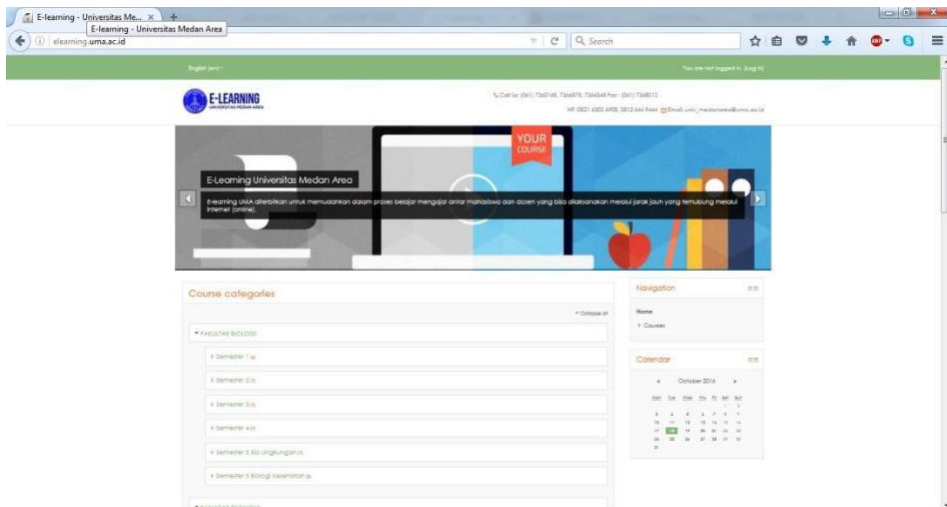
E-learning - Universitas Me... ×
E-learning - Universitas Medan Area
elearning.uma.ac.id
Search

English (en)
You are not logged in. (Log in)

E-LEARNING
UNIVERSITAS MEDAN AREA

Call Us: (061) 7366781, 7366878, 7364348 Fax : (061) 7368012
HP. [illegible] Email: univ_medanarea@uma.ac.id

YOUR COURSE

E-Learning Universitas Medan Area

E-learning UMA diterbitkan untuk memudahkan dalam proses belajar mengajar antar mahasiswa dan dosen yang bisa dilaksanakan melalui jarak jauh yang terhubung melalui internet (online).

Course categories

Collapse all

FAKULTAS BIOLOGI

Semester 1 (6)

Semester 2 (6)

Semester 3 (6)

Semester 4 (6)

Semester 5 Bio Lingkungan (6)

Semester 5 Biologi Kesehatan (6)

Navigation

Home

Courses

Calendar

October 2016

| Sun | Mon | Tue | Wed | Thu | Fri | Sat |
|---|---|---|---|---|---|---|
| | | | | | | 1 |
| 2 | 3 | 4 | 5 | 6 | 7 | 8 |
| 9 | 10 | 11 | 12 | 13 | 14 | 15 |
| 16 | 17 | 18 | 19 | 20 | 21 | 22 |
| 23 | 24 | 25 | 26 | 27 | 28 | 29 |
| 30 | 31 | | | | | |